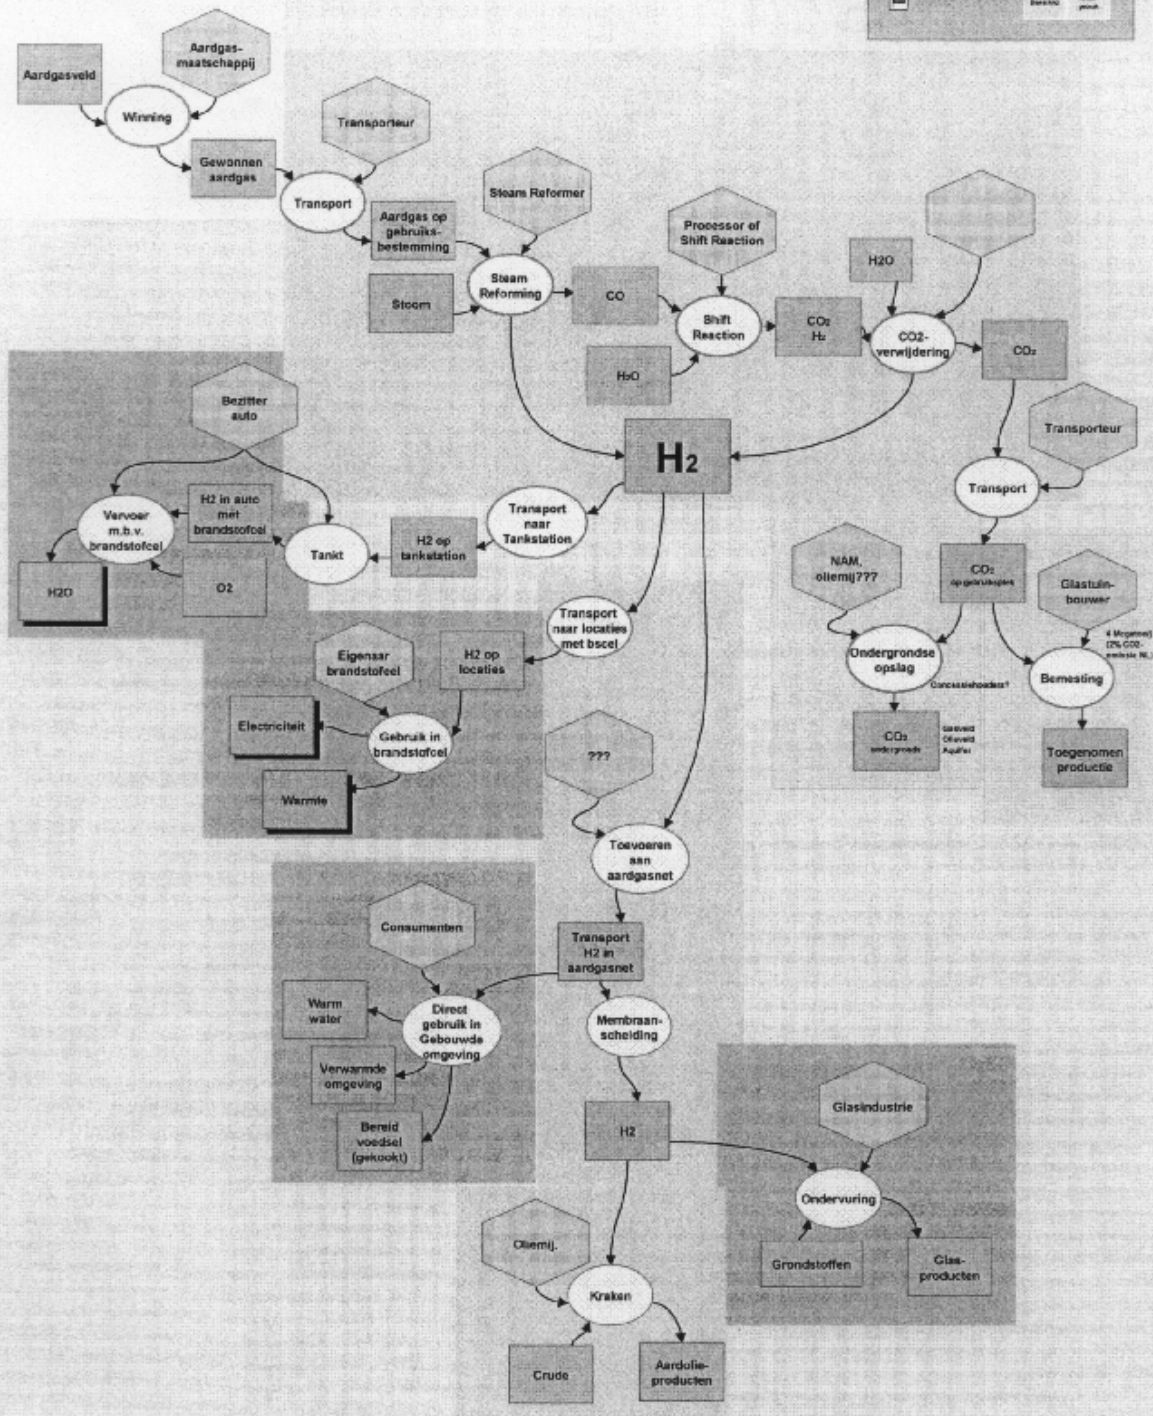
Aardgasveld

Aardgas-maatschappij

Winning

Gewonnen aardgas

Transporteur

Transport

Aardgas op gebruiks-bestemming

Steam Reformer

Steam Reforming

Stoom

CO

Processor of Shift Reaction

Shift Reaction

$H_2O$

$CO_2$ $H_2$

H2O

CO2-verwijdering

$CO_2$

Bezitter auto

Vervoer m.b.v. brandstofcel

H2 in auto met brandstofcel

Tankt

H2 op tankstation

Transport naar Tankstation

$H_2$

Transporteur

Transport

H2O

O2

NAM, oliemij???

$CO_2$ op gebruiksplek

Glastuinbouwer

Transport naar locaties met bscel

Eigenaar brandstofcel

H2 op locaties

Electriciteit

Gebruik in brandstofcel

Warmte

Ondergrondse opslag

Concessiehouders?

$CO_2$ ondergronds

Gasveld Olieveld Aquifer

Bemesting

4 Megaton (2% CO2-emissie NL)

Toegenomen productie

???

Toevoeren aan aardgasnet

Consumenten

Transport H2 in aardgasnet

Warm water

Direct gebruik in Gebouwde omgeving

Verwarmde omgeving

Bereid voedsel (gekookt)

Membraan-scheiding

H2

Glasindustrie

Ondervuring

Grondstoffen

Glas-producten

Oliemij.

Kraken

Crude

Aardolie-producten